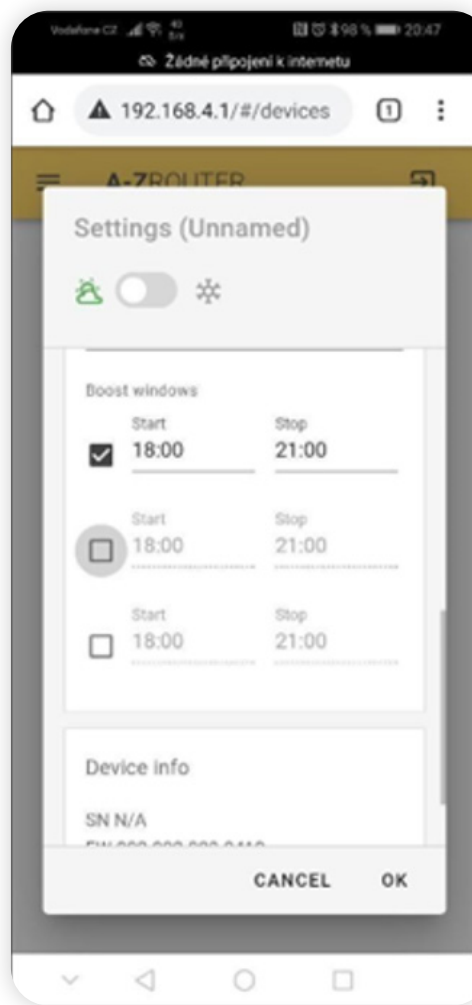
Vodafone CZ 98 % 20:47
Žádné připojení k internetu

192.168.4.1/#/devices

1

A-ZROUTER

Settings (Unnamed)

Boost windows

Start
18:00

Stop
21:00

Start
18:00

Stop
21:00

Start
18:00

Stop
21:00

Device info

SN N/A

FW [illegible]

CANCEL OK